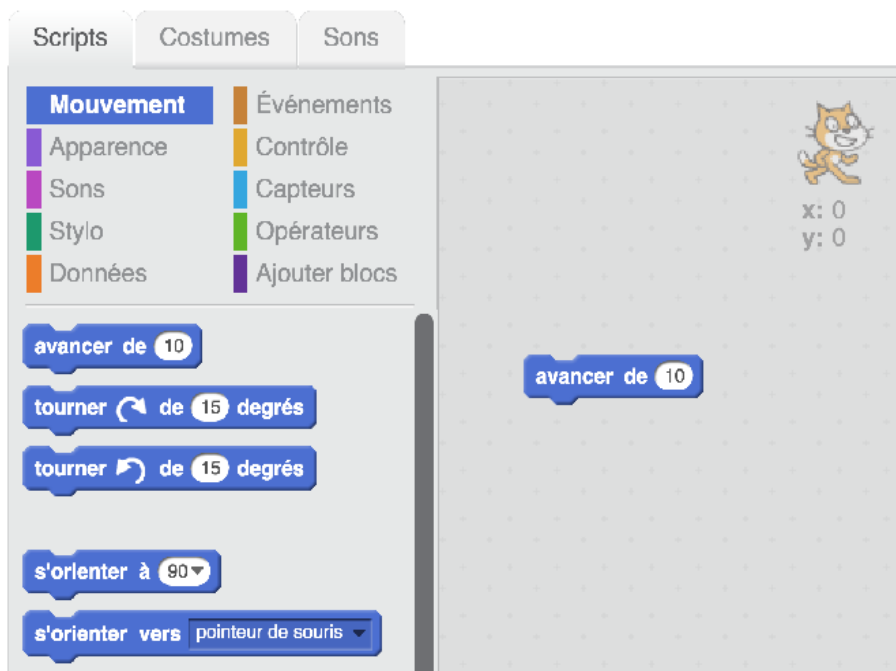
Scripts Costumes Sons

Mouvement
Apparence
Sons
Stylo
Données

Événements
Contrôle
Capteurs
Opérateurs
Ajouter blocs

avancer de 10

tourner ↻ de 15 degrés

tourner ↺ de 15 degrés

s'orienter à 90

s'orienter vers pointeur de souris

x: 0
y: 0

avancer de 10